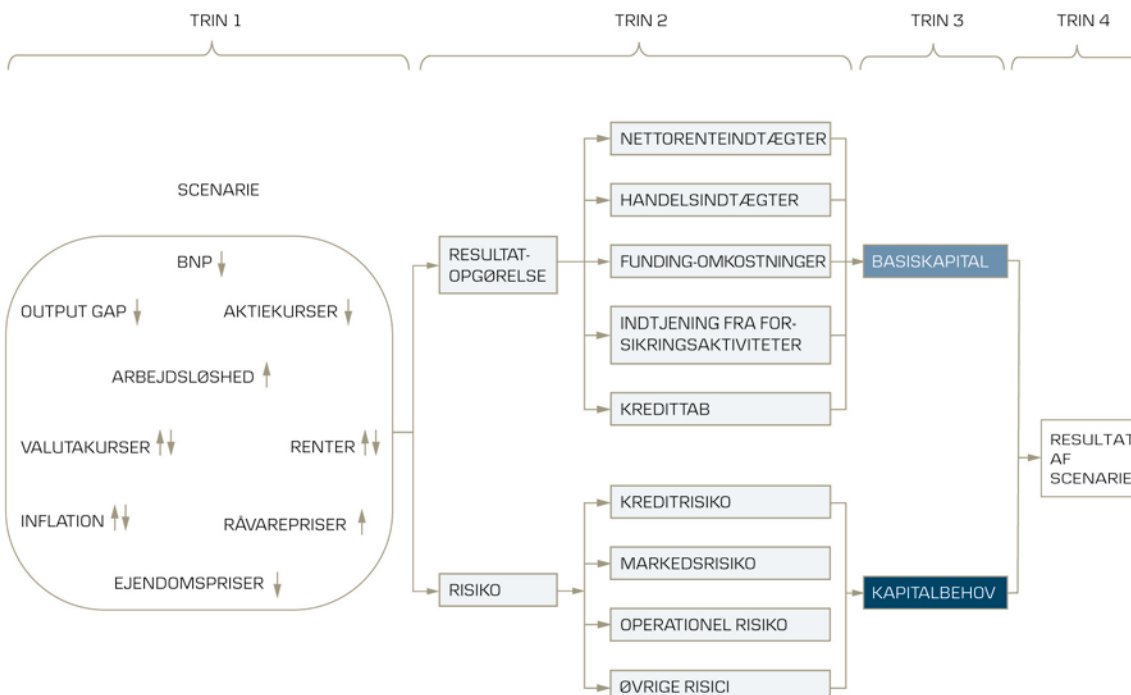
TRIN 1

TRIN 2

TRIN 3

TRIN 4

SCENARIE

BNP ↓

OUTPUT GAP ↓

AKTIEKURSER ↓

ARBEJDSLØSHED ↑

VALUTAKURSER ↑↓

RENTER ↑↓

INFLATION ↑↓

RÅVAREPRISER ↑

EJENDOMSPRISER ↓

RESULTATOPGØRELSE

RISIKO

NETTORENTEINDTÆGTER

HANDELSINDTÆGTER

FUNDING-OMKOSTNINGER

INDTJENING FRA FORSIKRINGSAKTIVITETER

KREDITTAB

KREDITRISIKO

MARKEDSRISIKO

OPERATIONEL RISIKO

ØVRIGE RISICI

BASISKAPITAL

KAPITALBEHOV

RESULTAT AF SCENARIE